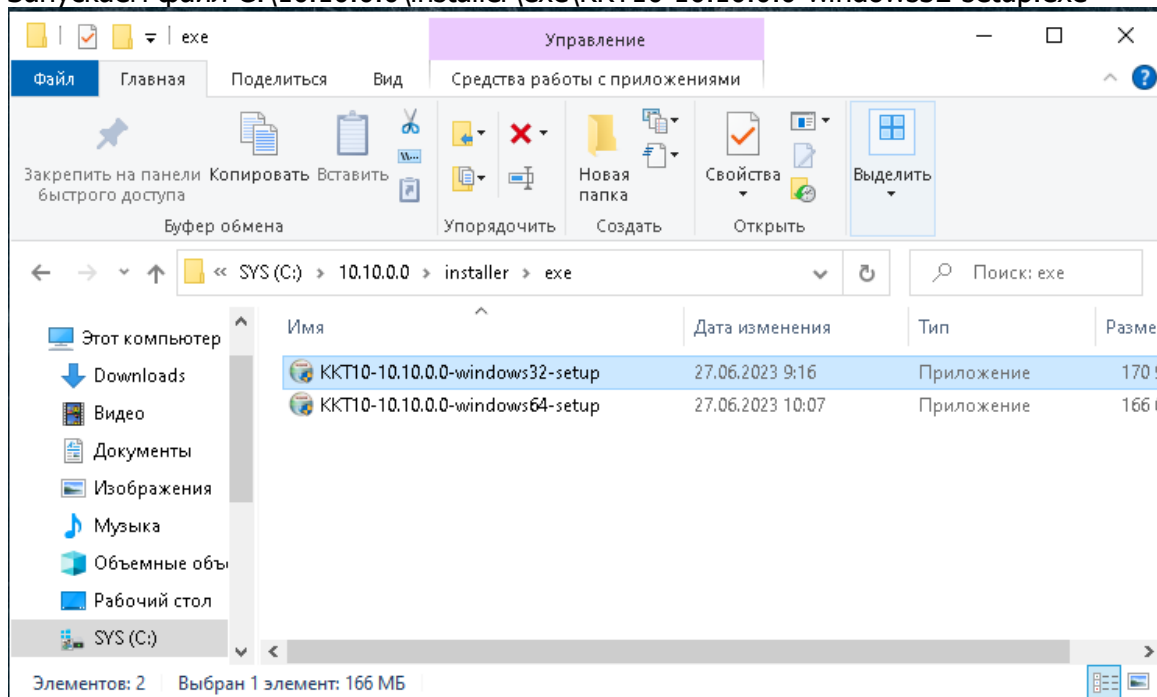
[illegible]

exe

Управление

Файл | Главная | Поделиться | Вид | Средства работы с приложениями

Закрепить на панели быстрого доступа | Копировать | Вставить
Буфер обмена

Упорядочить

Новая папка
Создать

Свойства
Открыть

Выделить

« SYS (C:) › 10.10.0.0 › installer › exe

Поиск: exe

Этот компьютер
Downloads
Видео
Документы
Изображения
Музыка
Объемные объ
Рабочий стол
SYS (C:)

| Имя | Дата изменения | Тип | Разме |
|---|---|---|---|
| KKT10-10.10.0.0-windows32-setup | 27.06.2023 9:16 | Приложение | 170 |
| KKT10-10.10.0.0-windows64-setup | 27.06.2023 10:07 | Приложение | 166 |

Элементов: 2 | Выбран 1 элемент: 166 МБ